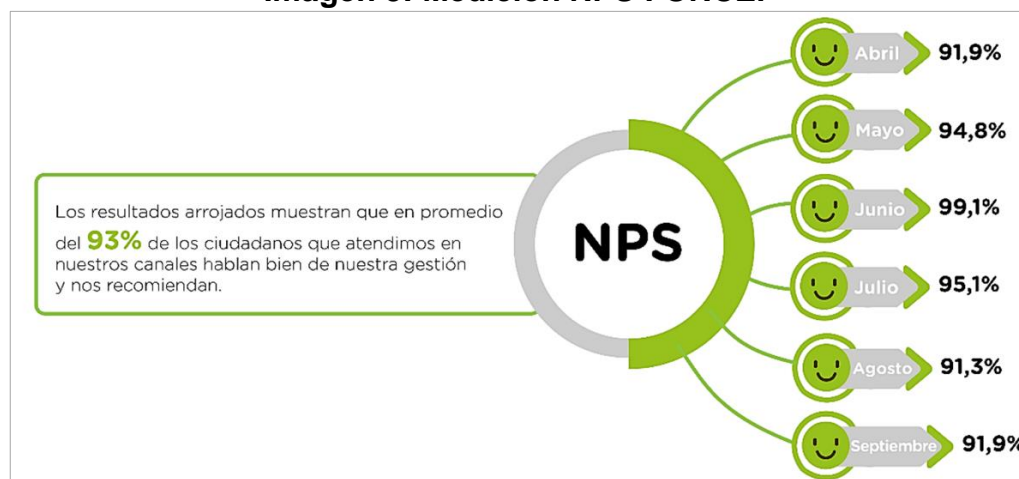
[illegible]

Los resultados arrojados muestran que en promedio del 93% de los ciudadanos que atendimos en nuestros canales hablan bien de nuestra gestión y nos recomiendan.

NPS

Abril 91,9%

Mayo 94,8%

Junio 99,1%

Julio 95,1%

Agosto 91,3%

Septiembre 91,9%